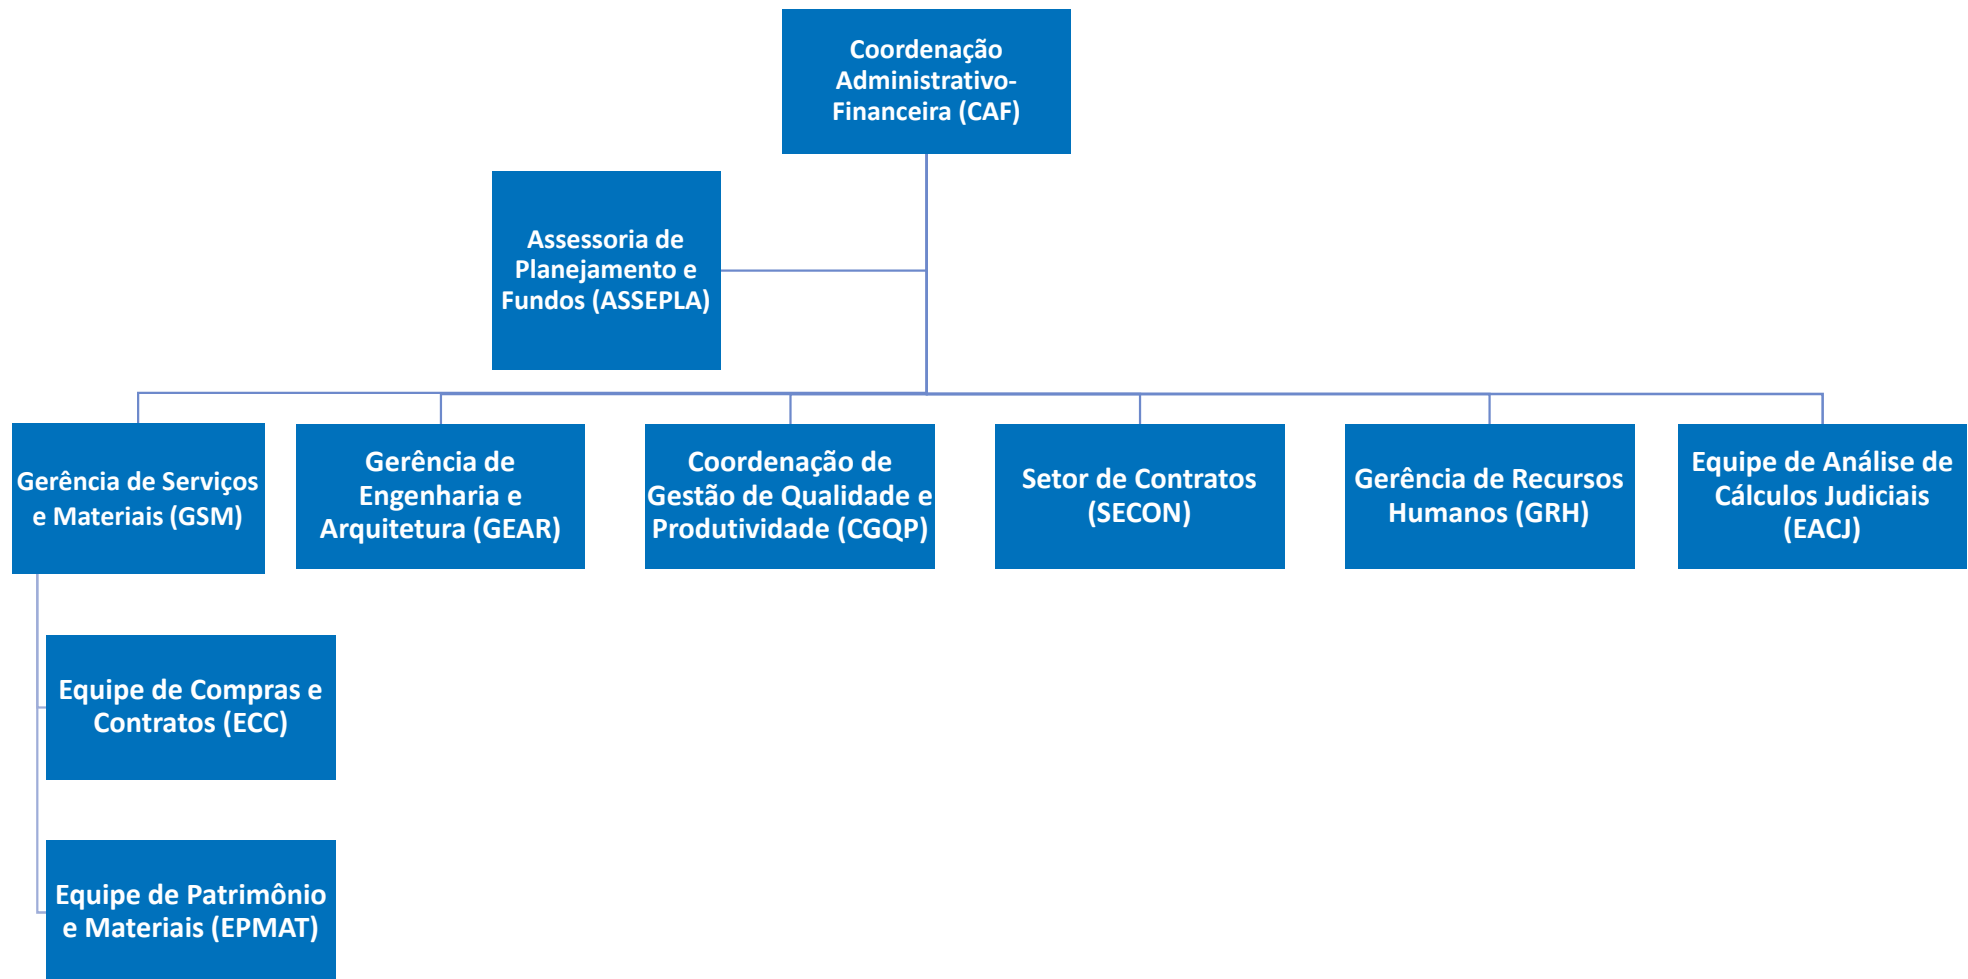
Coordenação Administrativo-Financeira (CAF)

Assessoria de Planejamento e Fundos (ASSEPLA)

Gerência de Serviços e Materiais (GSM)

Gerência de Engenharia e Arquitetura (GEAR)

Coordenação de Gestão de Qualidade e Produtividade (CGQP)

Setor de Contratos (SECON)

Gerência de Recursos Humanos (GRH)

Equipe de Análise de Cálculos Judiciais (EACJ)

Equipe de Compras e Contratos (ECC)

Equipe de Patrimônio e Materiais (EPMAT)